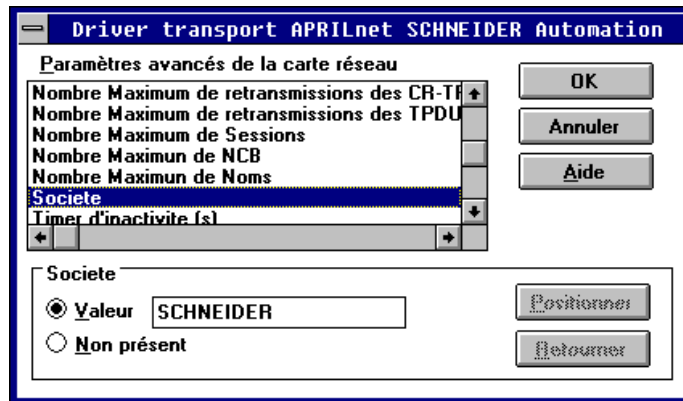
Driver transport APRILnet SCHNEIDER Automation

Paramètres avancés de la carte réseau

Nombre Maximum de retransmissions des CR-TF
Nombre Maximum de retransmissions des TPDU
Nombre Maximum de Sessions
Nombre Maximun de NCB
Nombre Maximun de Noms
Societe
Timer d'inactivite (s)

OK

Annuler

Aide

Societe

Valeur SCHNEIDER

Non présent

Positionner

Retourner